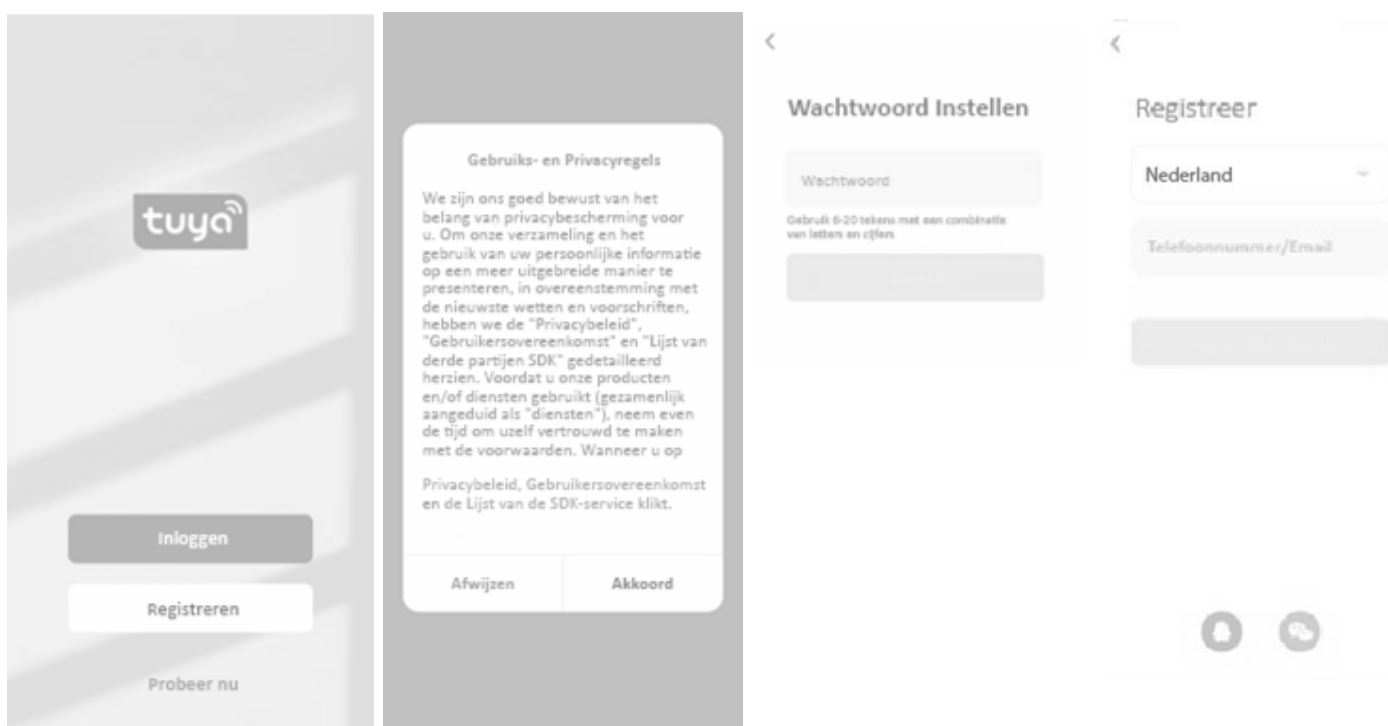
tuya

Inloggen

Registreren

Probeer nu

Gebruiks- en Privacyregels

We zijn ons goed bewust van het belang van privacybescherming voor u. Om onze verzameling en het gebruik van uw persoonlijke informatie op een meer uitgebreide manier te presenteren, in overeenstemming met de nieuwste wetten en voorschriften, hebben we de "Privacybeleid", "Gebruikersovereenkomst" en "Lijst van derde partijen SDK" gedetailleerd herzien. Voordat u onze producten en/of diensten gebruikt (gezamenlijk aangeduid als "diensten"), neem even de tijd om uzelf vertrouwd te maken met de voorwaarden. Wanneer u op

Privacybeleid, Gebruikersovereenkomst en de Lijst van de SDK-service klikt.

Afwijzen

Akkoord

<

Wachtwoord Instellen

Wachtwoord

Gebruik 6-20 tekens met een combinatie van letters en cijfers

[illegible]

<

Registreer

Nederland

Telefoonnummer/Email

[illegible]